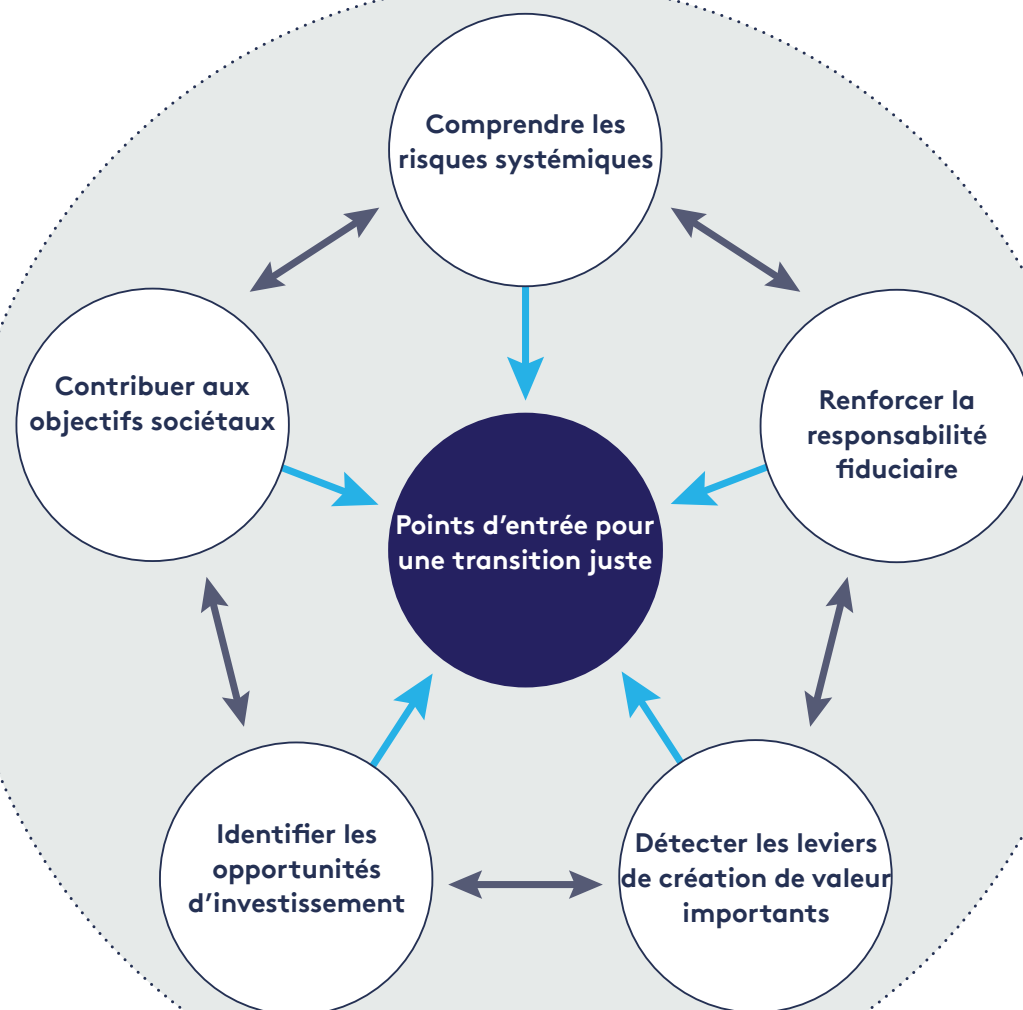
Comprendre les risques systémiques

Contribuer aux objectifs sociétaux

Renforcer la responsabilité fiduciaire

Points d’entrée pour une transition juste

Identifier les opportunités d’investissement

Détecter les leviers de création de valeur importants